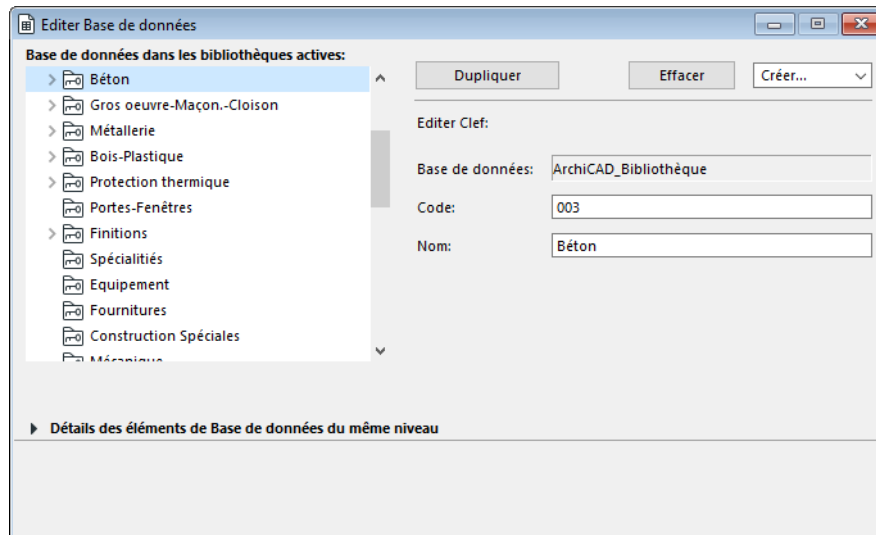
Editer Base de données

Base de données dans les bibliothèques actives:

Béton
Gros oeuvre-Maçon.-Cloison
Métallerie
Bois-Plastique
Protection thermique
Portes-Fenêtres
Finitions
Spécialitiés
Equipement
Fournitures
Construction Spéciales
Mécanique

Dupliquer
Effacer
Créer...

Editer Clef:

Base de données: ArchiCAD_Bibliothèque
Code: 003
Nom: Béton

Détails des éléments de Base de données du même niveau